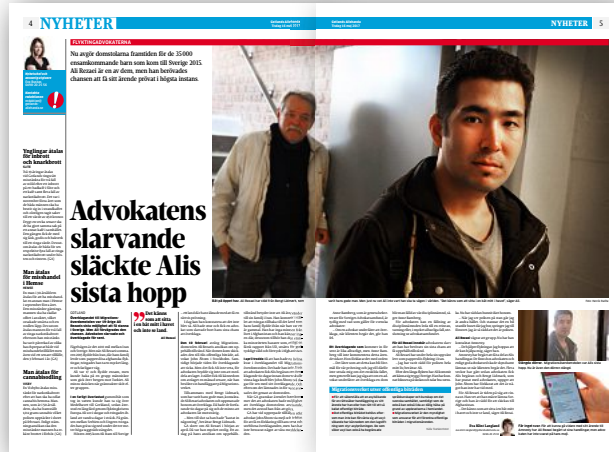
4 NYHETER

5 NYHETER

FLYKTINGADVOKATERNA

Nu avgör domstolarna framtiden för de 35 000 ensamkommande barn som kom till Sverige 2015. Ali Rezaei är en av dem, men han berövades chansen att få sitt ärende prövat i högsta instans.

Advokatens slarvande släckte Alis sista hopp

"Det känns som att vi är på vår sista chans."

Ynglingar åtalas för inbrott och knarkbrott

Man åtalas för misshandel i Hemse

Man åtalas för cannabisodling

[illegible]